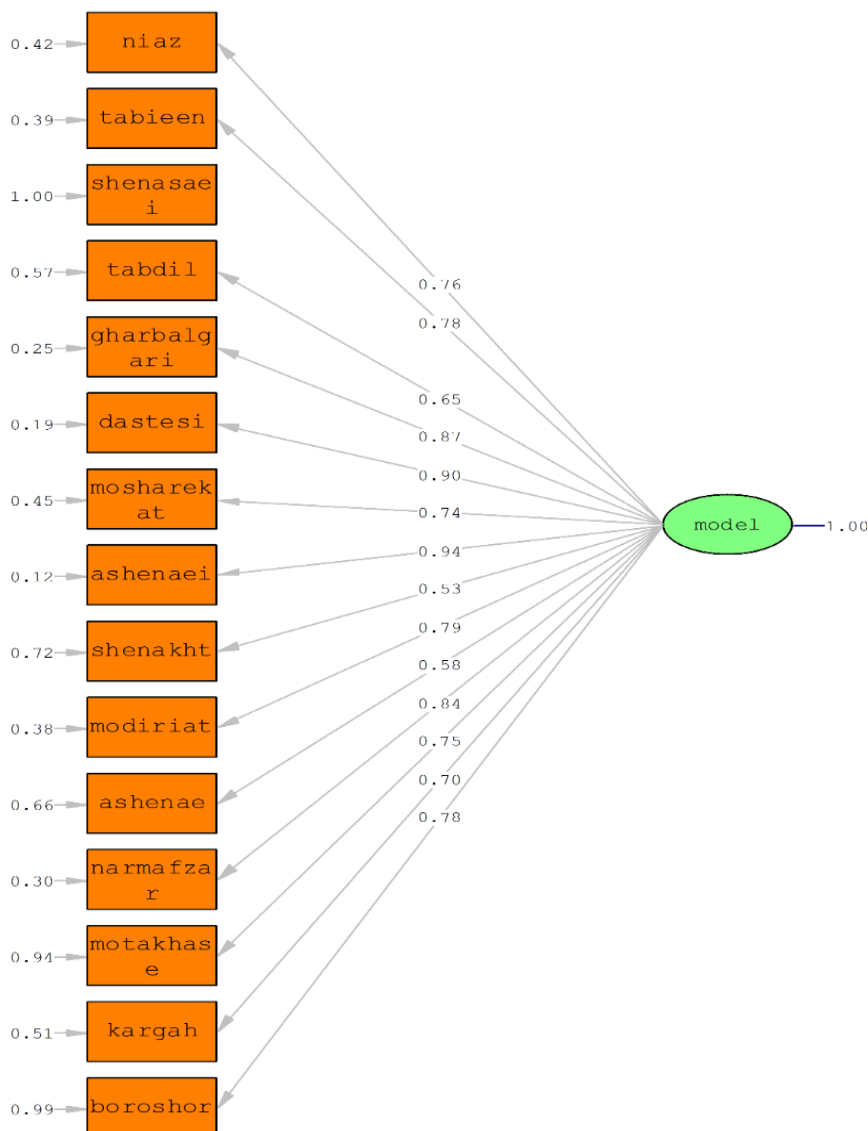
0.42 niaz
0.39 tabieen
1.00 shenasaei
0.57 tabdil
0.25 gharbalgari
0.19 dastesi
0.45 mosharekat
0.12 ashenaei
0.72 shenakht
0.38 modiriat
0.66 ashenae
0.30 narmafzar
0.94 motakhase
0.51 kargah
0.99 boroshor

0.76
0.78
0.65
0.87
0.90
0.74
0.94
0.53
0.79
0.58
0.84
0.75
0.70
0.78

model
1.00